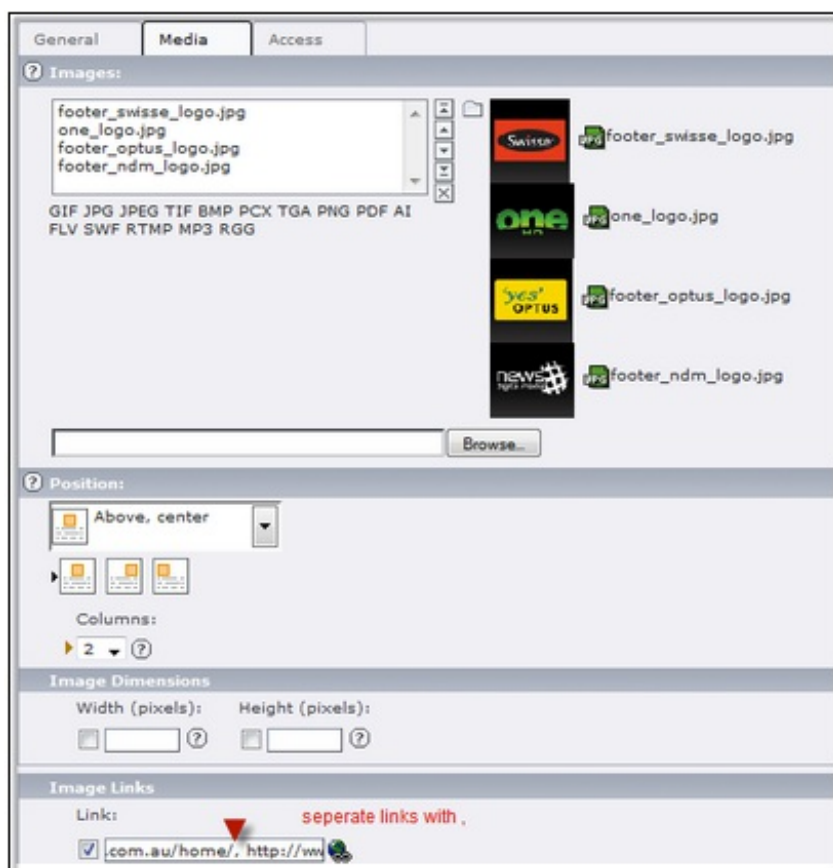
General Media Access

Images:

footer_swisse_logo.jpg
one_logo.jpg
footer_optus_logo.jpg
footer_ndm_logo.jpg

GIF JPG JPEG TIF BMP PCX TGA PNG PDF AI FLV SWF RTMP MP3 RGG

Swisse

one HD

yes' OPTUS

news

JPG footer_swisse_logo.jpg

JPG one_logo.jpg

JPG footer_optus_logo.jpg

JPG footer_ndm_logo.jpg

Browse...

Position:

Above, center

Columns:

2

Image Dimensions

Width (pixels): Height (pixels):

Image Links

Link: seperate links with ,

.com.au/home/, http://ww